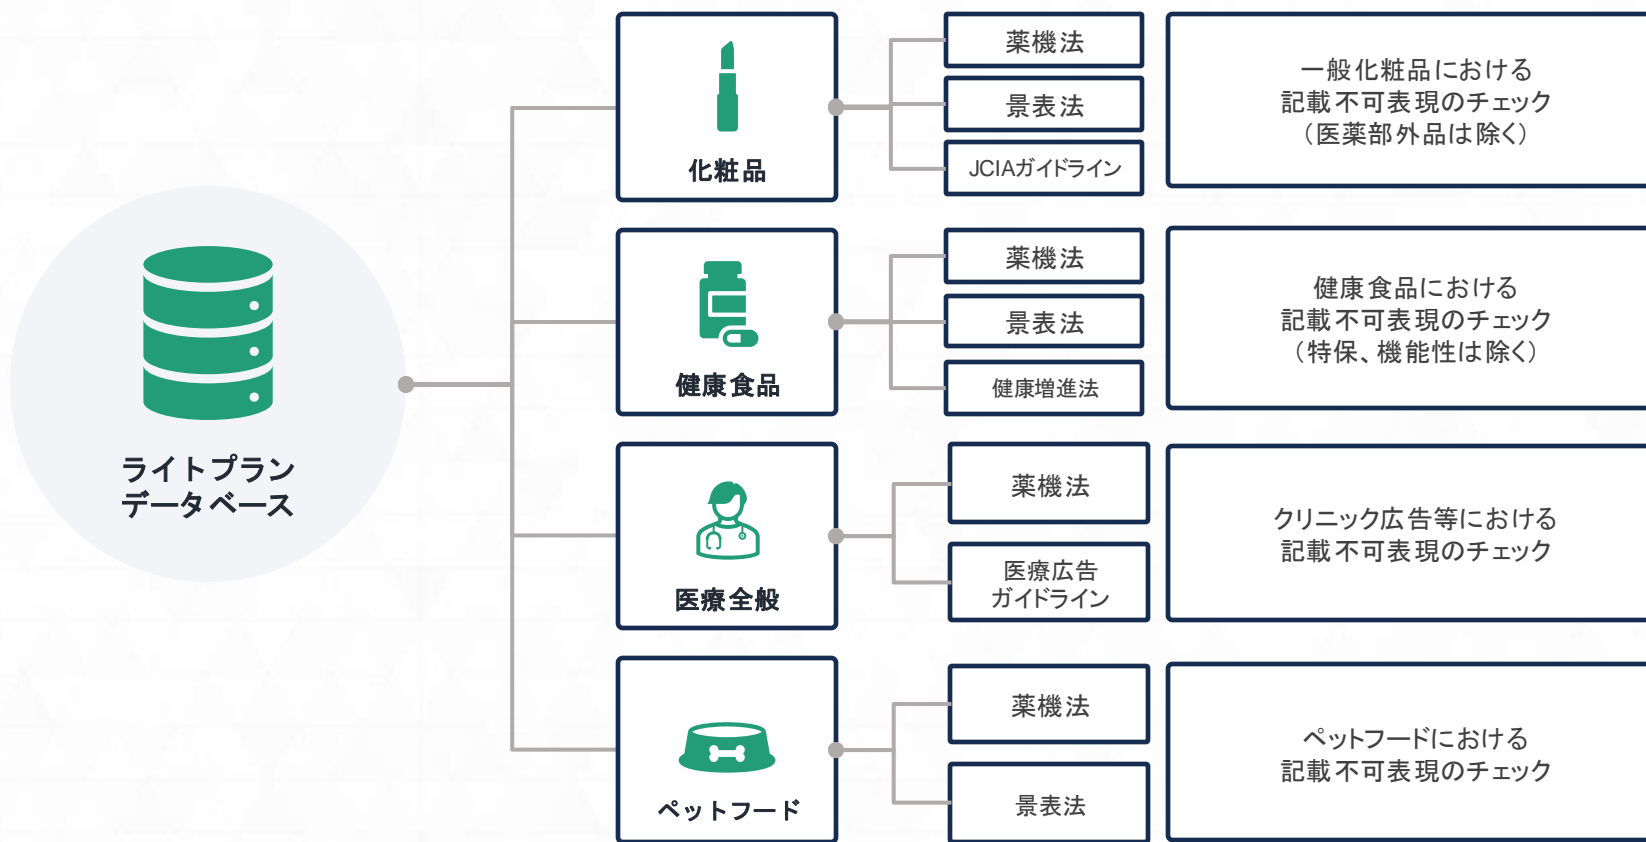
ライトプラン
データベース

化粧品

薬機法

景表法

JCIAガイドライン

一般化粧品における
記載不可表現のチェック
（医薬部外品は除く）

健康食品

薬機法

景表法

健康増進法

健康食品における
記載不可表現のチェック
（特保、機能性は除く）

医療全般

薬機法

医療広告
ガイドライン

クリニック広告等における
記載不可表現のチェック

ペットフード

薬機法

景表法

ペットフードにおける
記載不可表現のチェック